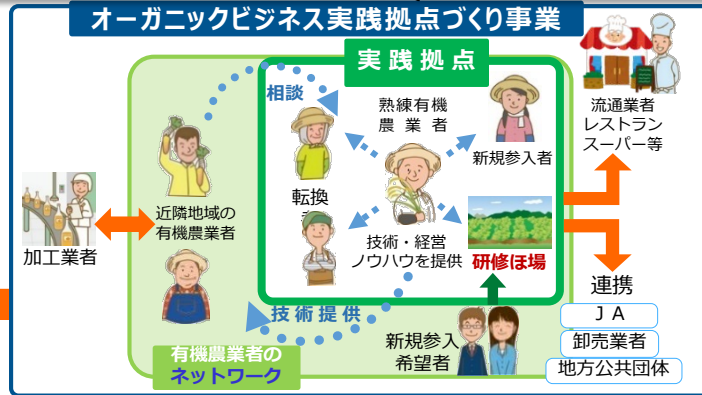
オーガニックビジネス実践拠点づくり事業

実践拠点

相談

熟練有機
農業者

新規参入者

流通業者
レストラン
スーパー等

近隣地域の
有機農業者

転換
者

技術・経営
ノウハウを提供

研修ほ場

加工業者

連携

技術提供

新規参入
希望者

有機農業者の
ネットワーク

ＪＡ

卸売業者

地方公共団体